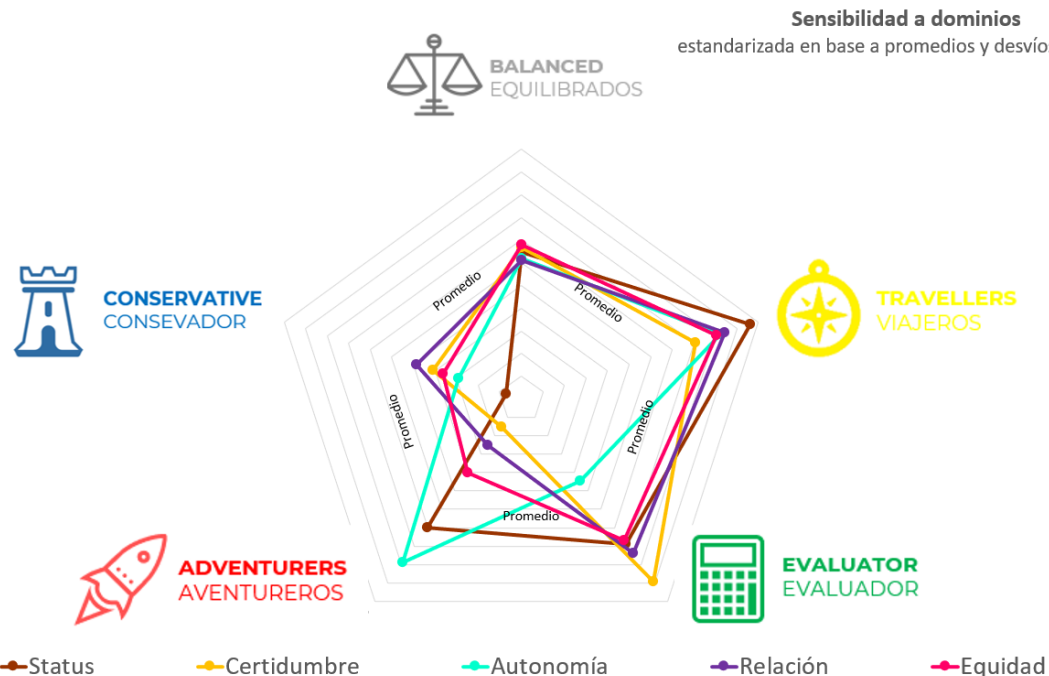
Sensibilidad a dominios
estandarizada en base a promedios y desvío

BALANCED
EQUILIBRADOS

CONSERVATIVE
CONSEVADOR

TRAVELLERS
VIAJEROS

Promedio

Promedio

Promedio

Promedio

Promedio

ADVENTURERS
AVENTUREROS

EVALUATOR
EVALUADOR

Status   Certidumbre   Autonomía   Relación   Equidad